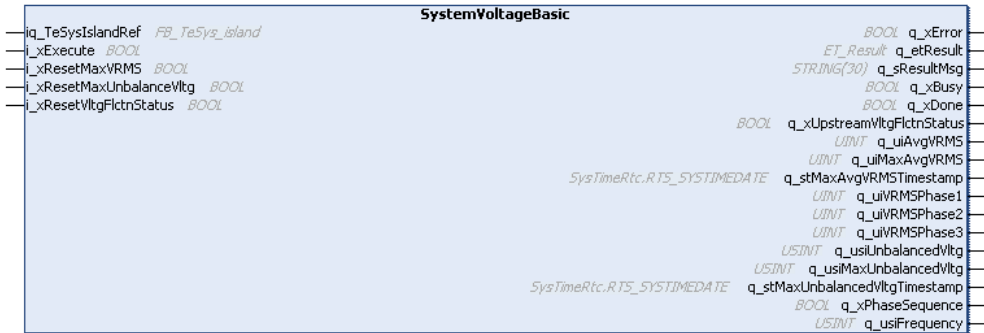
SystemVoltageBasic

iq_TeSysIslandRef FB_TeSys_island
i_xExecute BOOL
i_xResetMaxVRMS BOOL
i_xResetMaxUnbalanceVltg BOOL
i_xResetVltgFlctnStatus BOOL

BOOL q_xError
ET_Result q_etResult
STRING(30) q_sResultMsg
BOOL q_xBusy
BOOL q_xDone
BOOL q_xUpstreamVltgFlctnStatus
UINT q_uiAvgVRMS
UINT q_uiMaxAvgVRMS
SysTimeRtc.RTS_SYSTIMEDATE q_stMaxAvgVRMSTimestamp
UINT q_uiVRMSPhase1
UINT q_uiVRMSPhase2
UINT q_uiVRMSPhase3
USINT q_usiUnbalancedVltg
USINT q_usiMaxUnbalancedVltg
SysTimeRtc.RTS_SYSTIMEDATE q_stMaxUnbalancedVltgTimestamp
BOOL q_xPhaseSequence
USINT q_usiFrequency